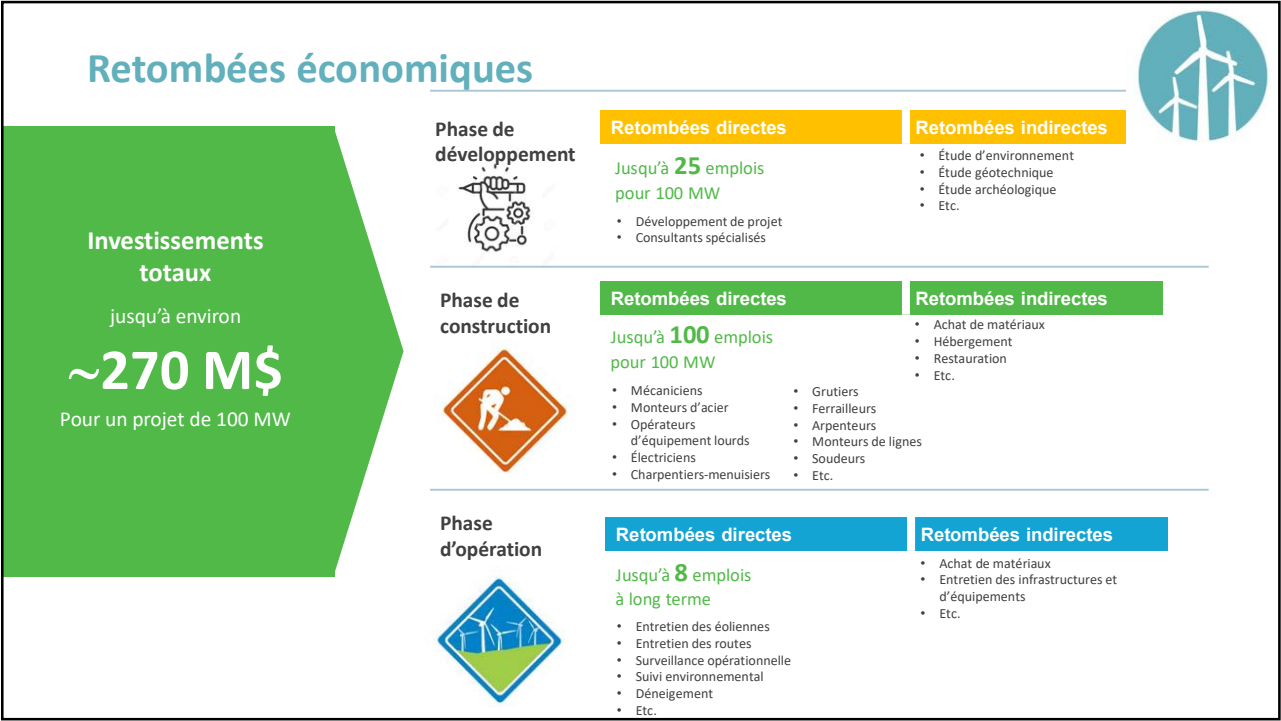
Retombées économiques

Investissements totaux

jusqu'à environ

~270 M$

Pour un projet de 100 MW

Phase de développement

Retombées directes

Jusqu'à 25 emplois pour 100 MW

- Développement de projet
- Consultants spécialisés

Retombées indirectes

- Étude d'environnement
- Étude géotechnique
- Étude archéologique
- Etc.

Phase de construction

Retombées directes

Jusqu'à 100 emplois pour 100 MW

- Mécaniciens
- Monteurs d'acier
- Opérateurs d'équipement lourds
- Électriciens
- Charpentiers-menuisiers

- Grutiers
- Ferrailleurs
- Arpenteurs
- Monteurs de lignes
- Soudeurs
- Etc.

Retombées indirectes

- Achat de matériaux
- Hébergement
- Restauration
- Etc.

Phase d'opération

Retombées directes

Jusqu'à 8 emplois à long terme

- Entretien des éoliennes
- Entretien des routes
- Surveillance opérationnelle
- Suivi environnemental
- Déneigement
- Etc.

Retombées indirectes

- Achat de matériaux
- Entretien des infrastructures et d'équipements
- Etc.